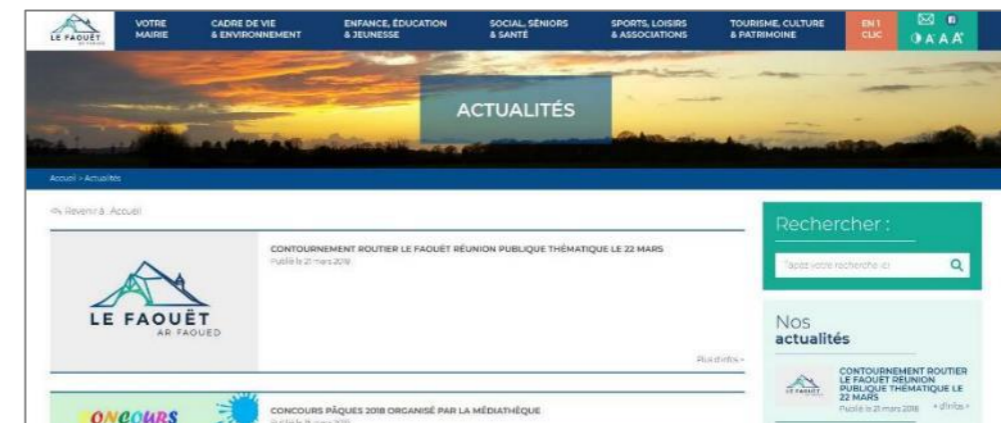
LE FAOUËT

VOTRE MAIRIE

CADRE DE VIE & ENVIRONNEMENT

ENFANCE, ÉDUCATION & JEUNESSE

SOCIAL, SÉNIORS & SANTÉ

SPORTS, LOISIRS & ASSOCIATIONS

TOURISME, CULTURE & PATRIMOINE

EN 1 CLIC

A A A

ACTUALITÉS

Accueil > Actualités

Revenir à : Accueil

LE FAOUËT
AR FAOUED

CONTOURNEMENT ROUTIER LE FAOUËT RÉUNION PUBLIQUE THÉMATIQUE LE 22 MARS

Publié le 21 mars 2018

Plus d'infos »

CONCOURS

CONCOURS PÂQUES 2018 ORGANISÉ PAR LA MÉDIATHÈQUE

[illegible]

Rechercher :

Tapez votre recherche ici

Nos actualités

CONTOURNEMENT ROUTIER LE FAOUËT RÉUNION PUBLIQUE THÉMATIQUE LE 22 MARS

Publié le 21 mars 2018

+ d'infos »